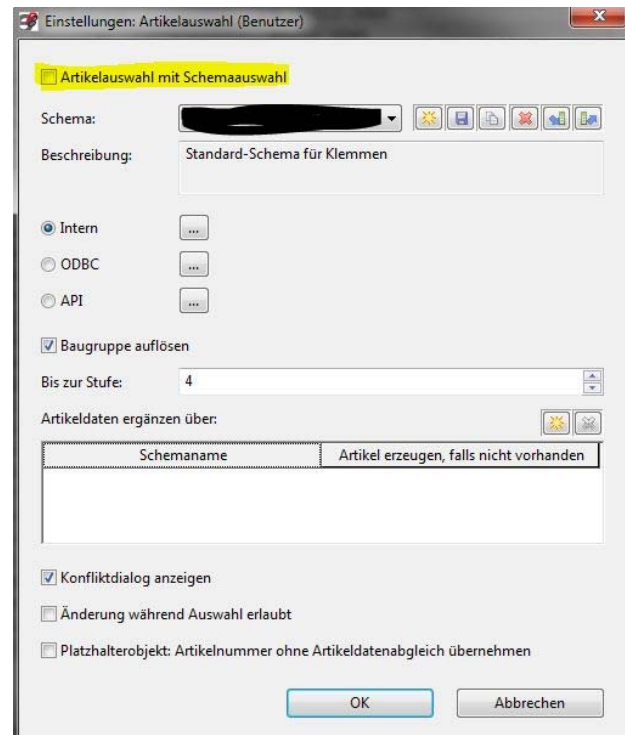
Einstellungen: Artikelauswahl (Benutzer)

Artikelauswahl mit Schemaauswahl

Schema: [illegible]

Beschreibung: Standard-Schema für Klemmen

Intern ...

ODBC ...

API ...

Baugruppe auflösen

Bis zur Stufe: 4

Artikeldaten ergänzen über:

| Schemaname | Artikel erzeugen, falls nicht vorhanden |
|---|---|

Konfliktdialog anzeigen

Änderung während Auswahl erlaubt

Platzhalterobjekt: Artikelnummer ohne Artikeldatenabgleich übernehmen

OK Abbrechen